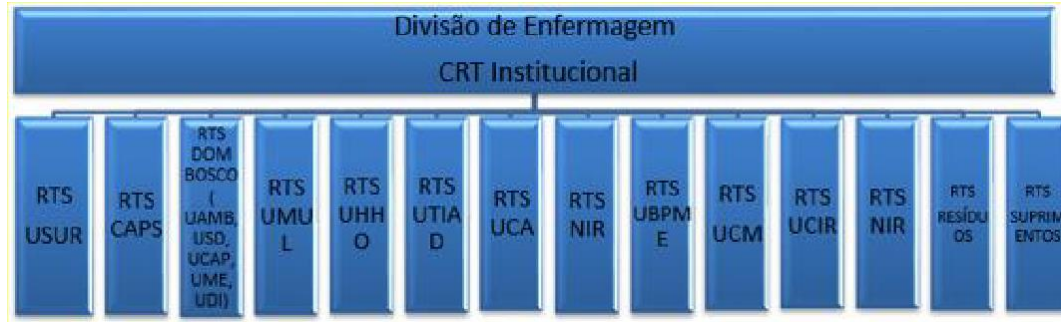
Divisão de Enfermagem
CRT Institucional

RTS USUR

RTS CAPS

RTS DOM BOSCO ( UAMB, USD, UCAP, UME, UDI)

RTS UMU L

RTS UHH O

RTS UTIA D

RTS UCA

RTS NIR

RTS UBPM E

RTS UCM

RTS UCIR

RTS NIR

RTS RESÍDU OS

RTS SUPRIM ENTOS